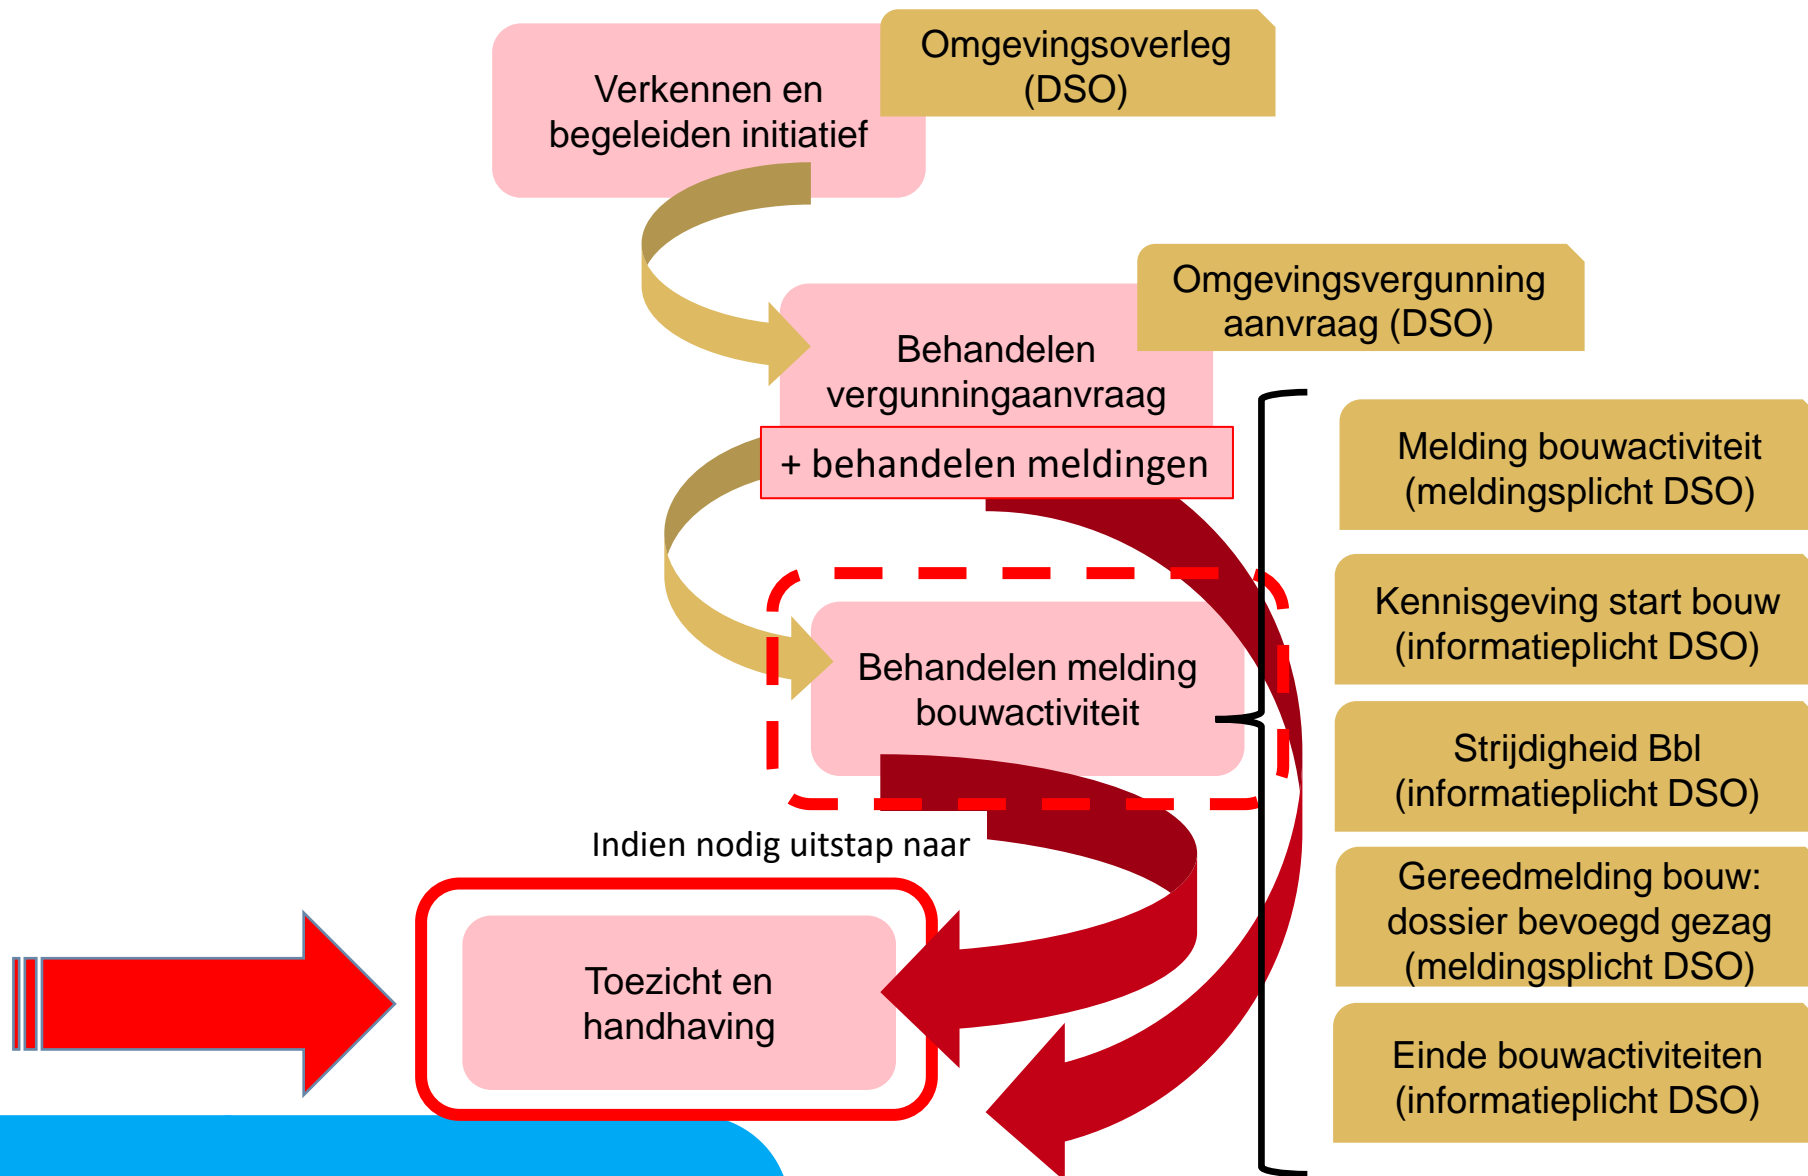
Verkennen en begeleiden initiatief

Omgevingsoverleg (DSO)

Omgevingsvergunning aanvraag (DSO)

Behandelen vergunningaanvraag

+ behandelen meldingen

Melding bouwactiviteit (meldingsplicht DSO)

Kennisgeving start bouw (informatieplicht DSO)

Behandelen melding bouwactiviteit

Strijdigheid Bbl (informatieplicht DSO)

Indien nodig uitstap naar

Gereedmelding bouw: dossier bevoegd gezag (meldingsplicht DSO)

Toezicht en handhaving

Einde bouwactiviteiten (informatieplicht DSO)